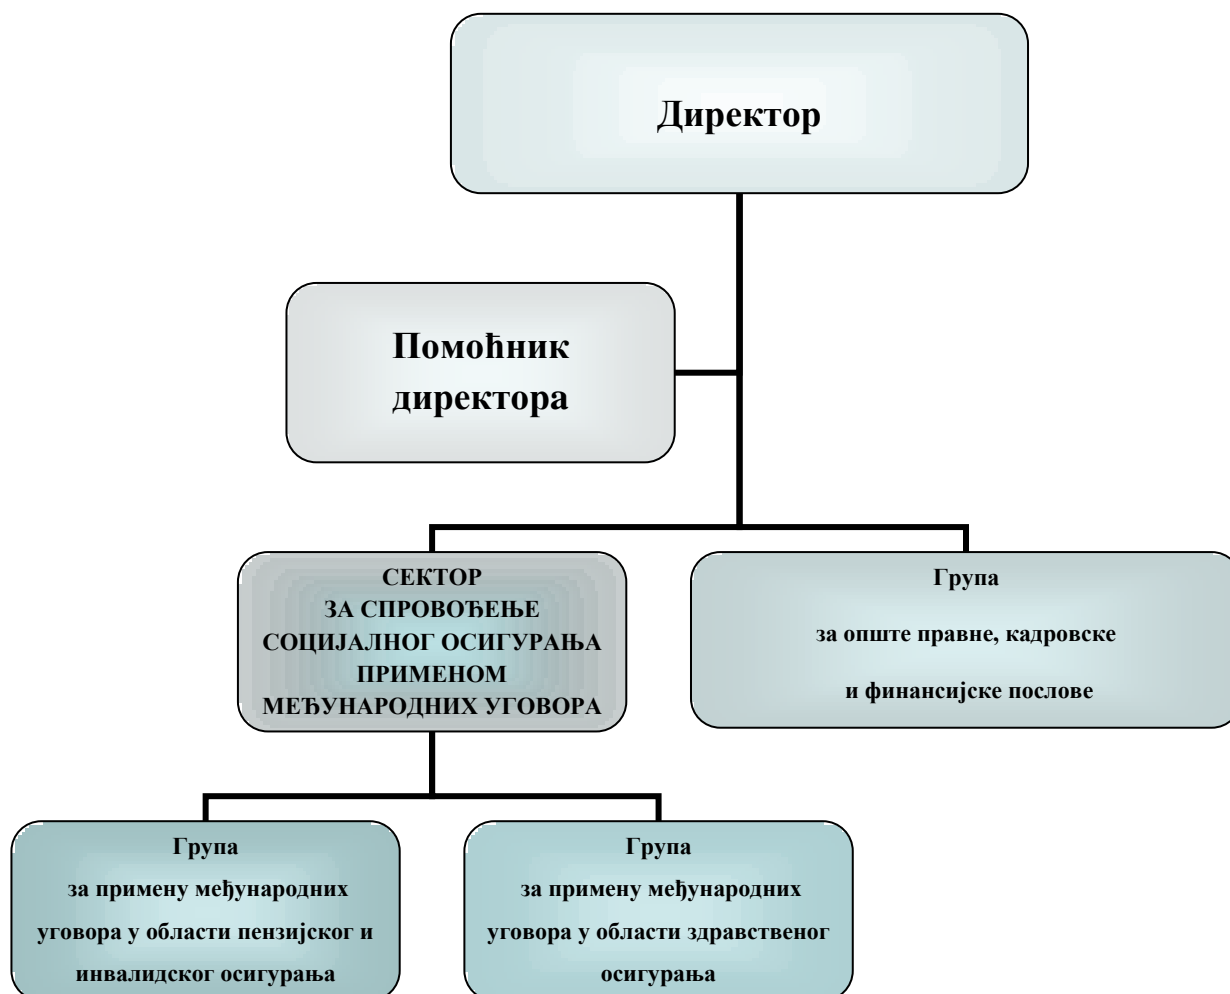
Директор

Помоћник директора

СЕКТОР ЗА СПРОВОЂЕЊЕ СОЦИЈАЛНОГ ОСИГУРАЊА ПРИМЕНОМ МЕЂУНАРОДНИХ УГОВОРА

Група за опште правне, кадровске и финансијске послове

Група за примену међународних уговора у области пензијског и инвалидског осигурања

Група за примену међународних уговора у области здравственог осигурања